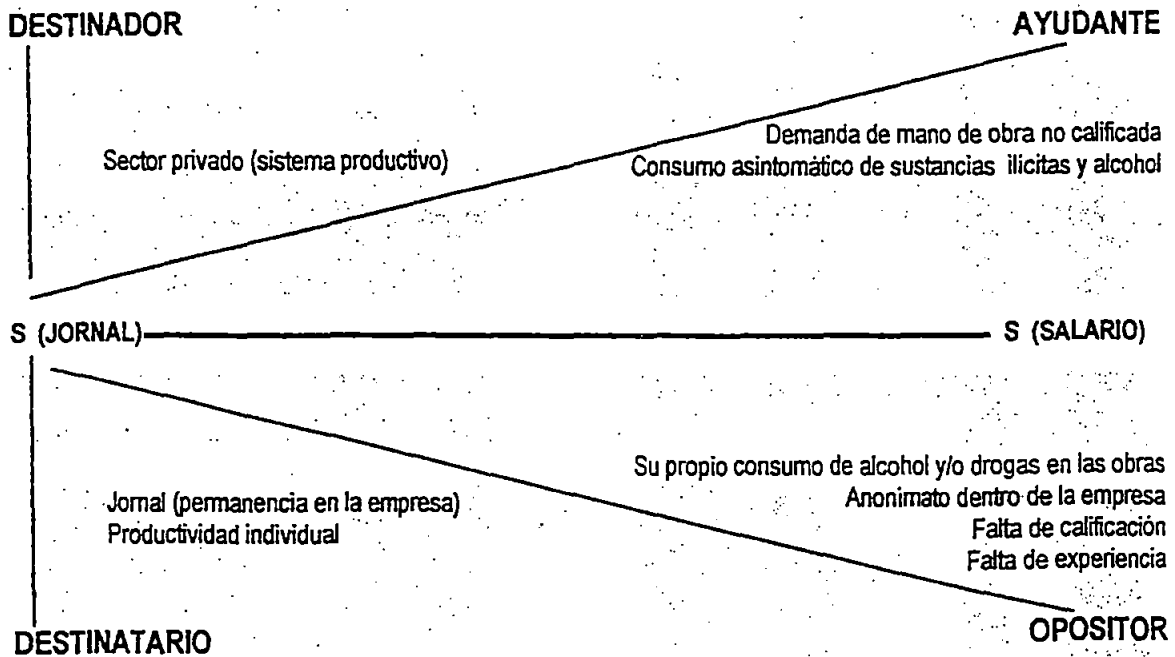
DESTINADOR

AYUDANTE

Sector privado (sistema productivo)

Demanda de mano de obra no calificada
Consumo asintomático de sustancias ilicitas y alcohol

S (JORNAL)

S (SALARIO)

Jornal (permanencia en la empresa)
Productividad individual

Su propio consumo de alcohol y/o drogas en las obras
Anonimato dentro de la empresa
Falta de calificación
Falta de experiencia

DESTINATARIO

OPOSITOR